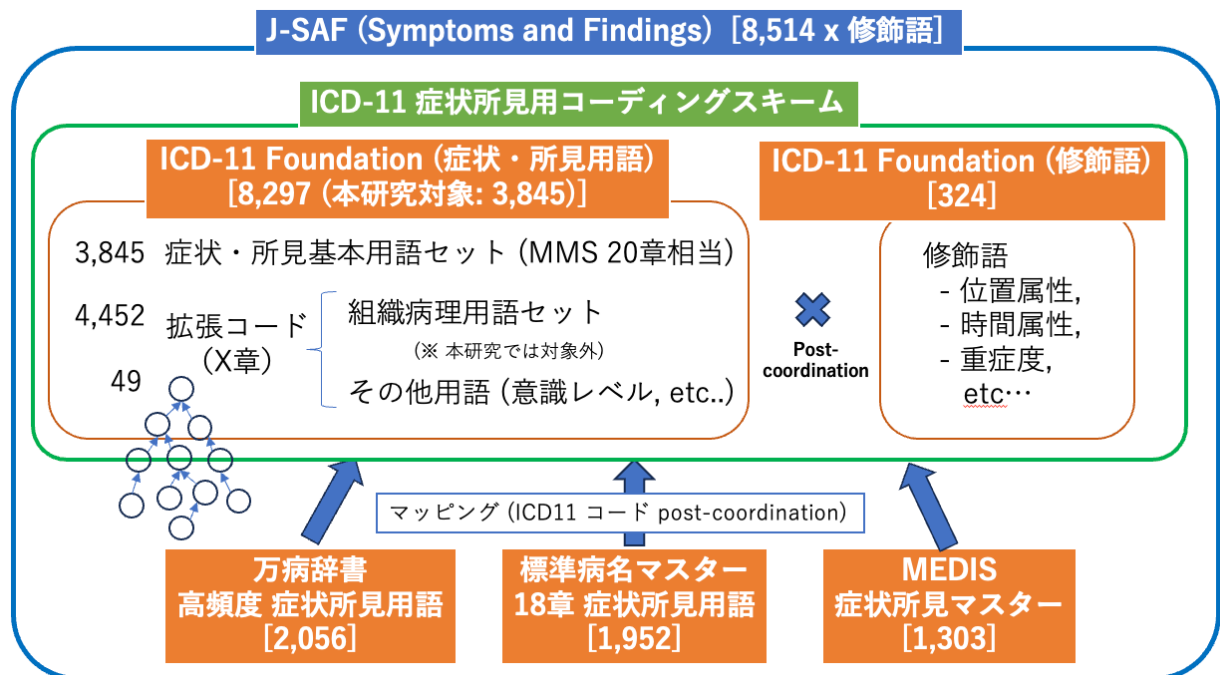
J-SAF (Symptoms and Findings) [8,514 x 修飾語]

ICD-11 症状所見用コーディングスキーム

ICD-11 Foundation (症状・所見用語) [8,297 (本研究対象: 3,845)]

3,845 症状・所見基本用語セット (MMS 20章相当)

4,452 拡張コード (X章) 組織病理用語セット (※ 本研究では対象外)

49 その他用語 (意識レベル, etc..)

ICD-11 Foundation (修飾語) [324]

Post-coordination

修飾語
- 位置属性,
- 時間属性,
- 重症度,
etc…

マッピング (ICD11 コード post-coordination)

万病辞書
高頻度 症状所見用語
[2,056]

標準病名マスター
18章 症状所見用語
[1,952]

MEDIS
症状所見マスター
[1,303]